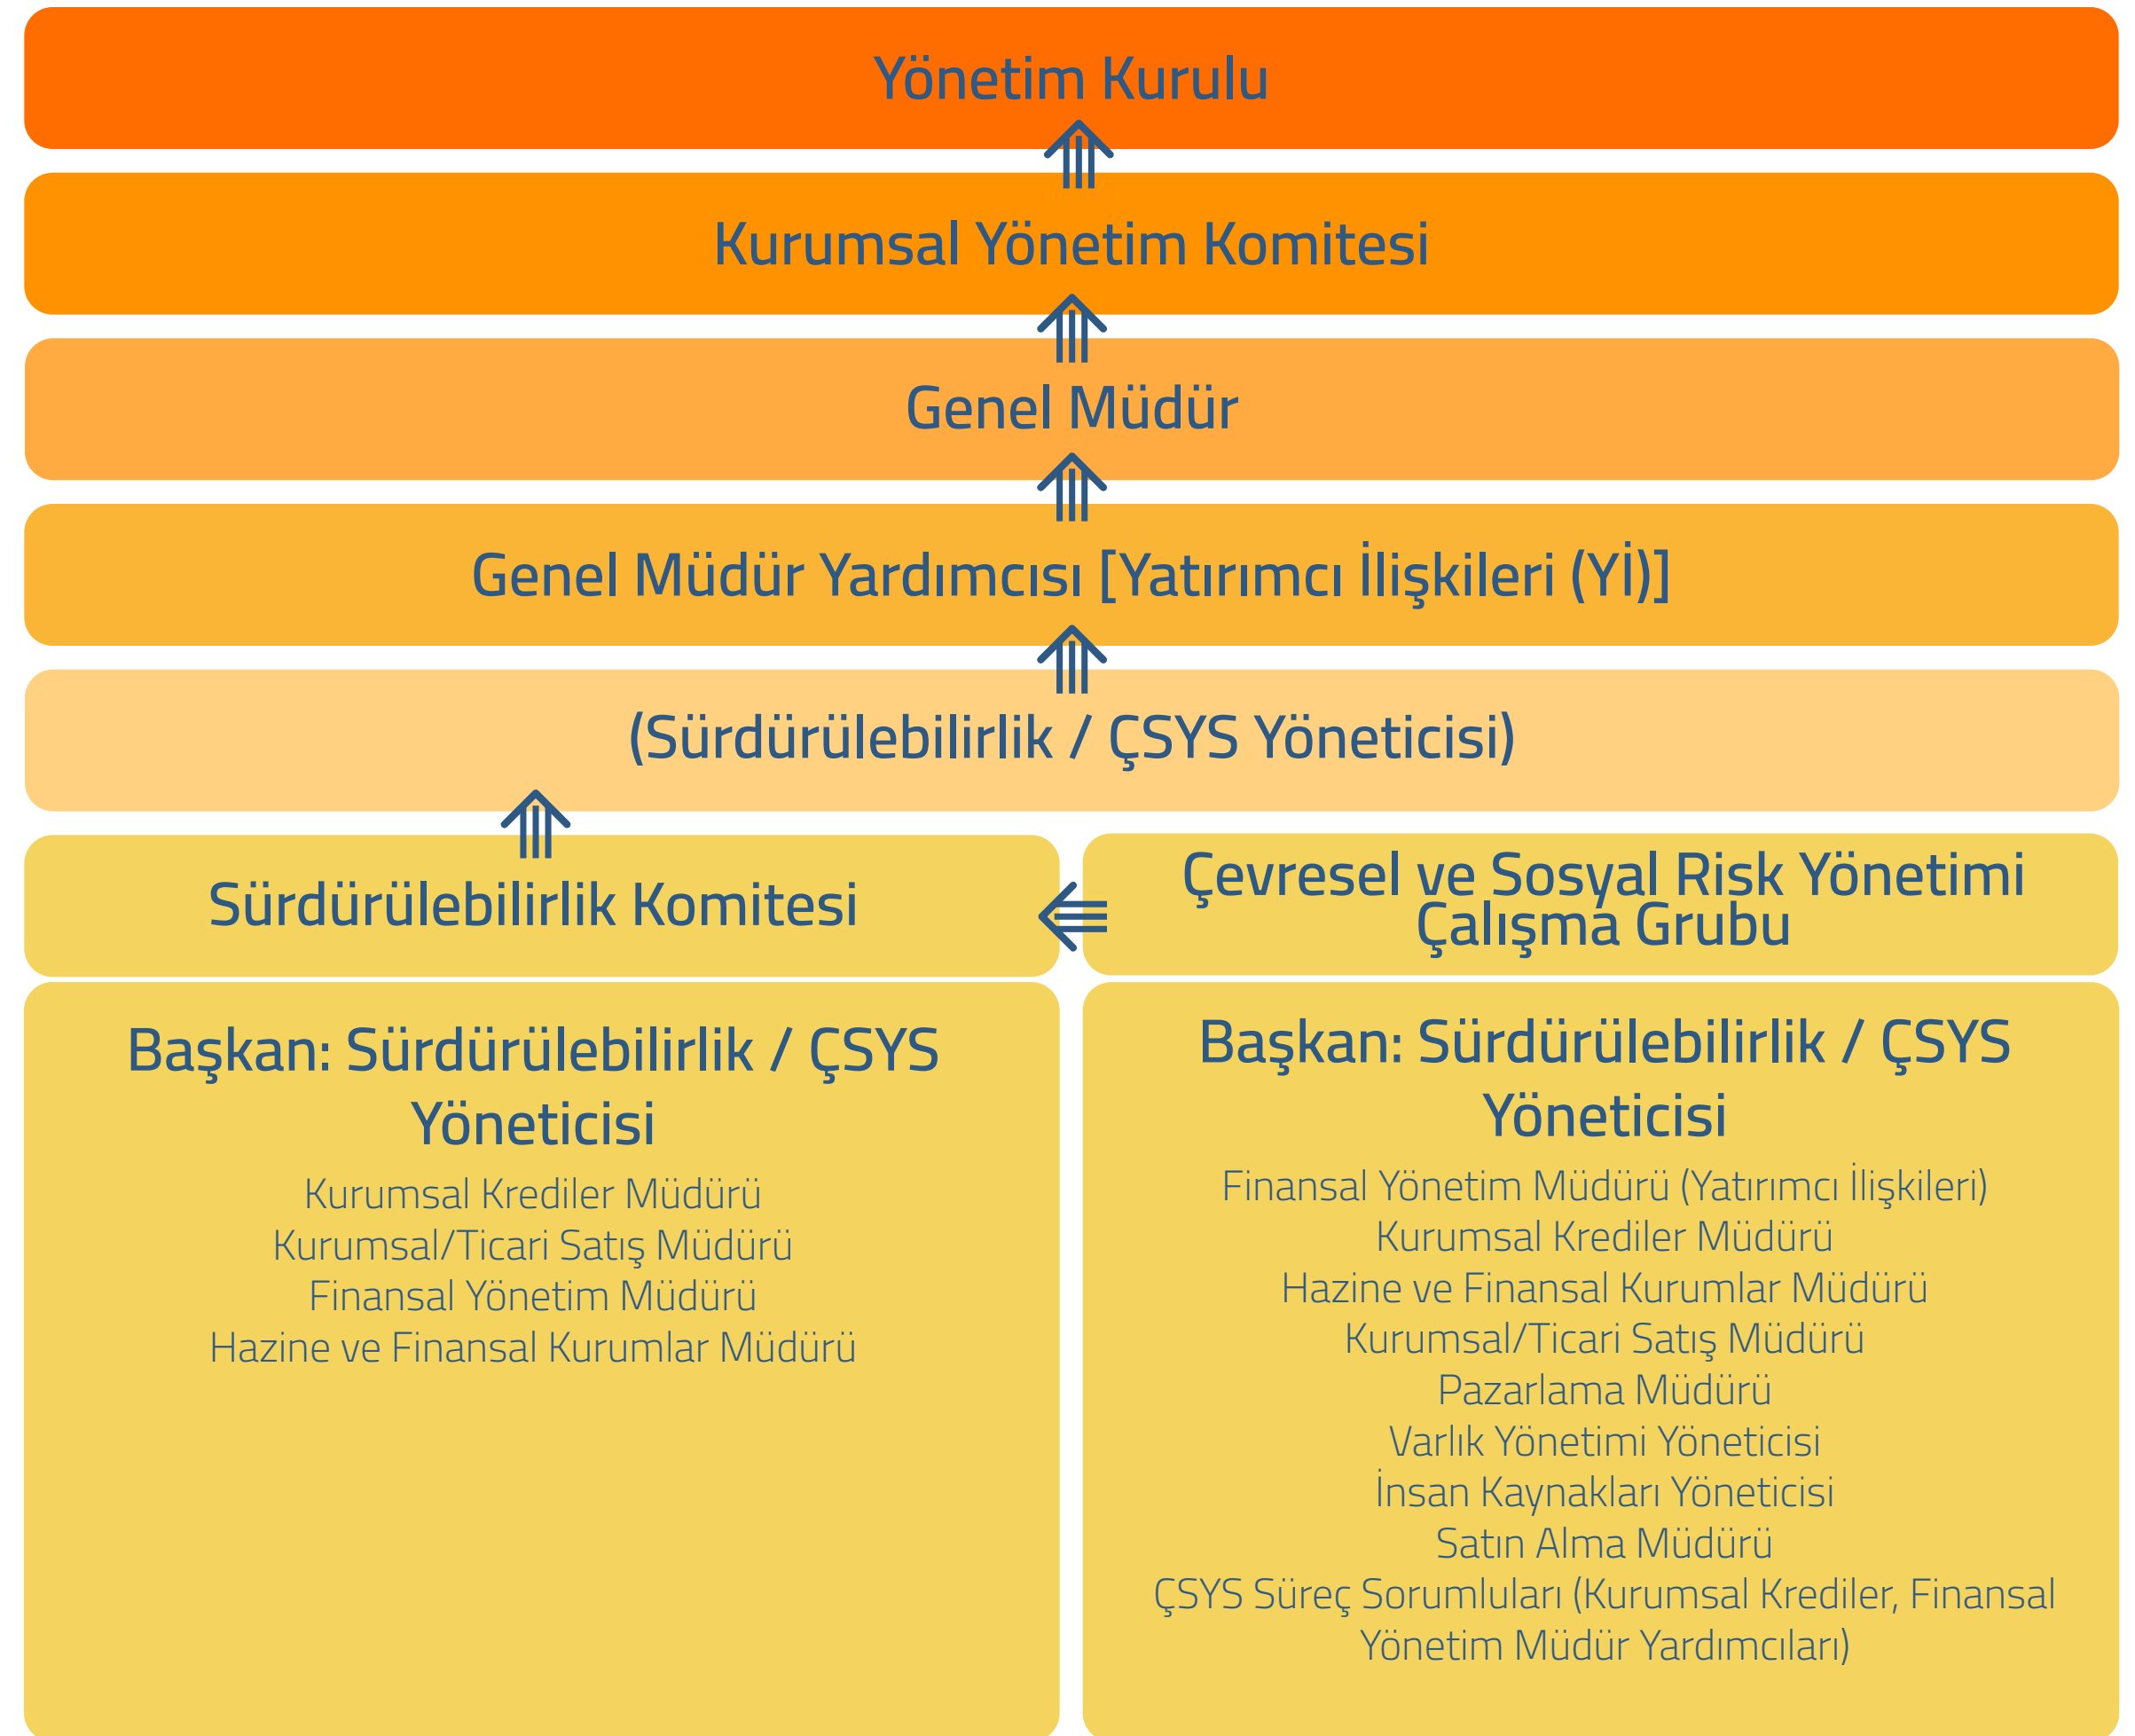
Yönetim Kurulu

Kurumsal Yönetim Komitesi

Genel Müdür

Genel Müdür Yardımcısı [Yatırımcı İlişkileri (Yİ)]

(Sürdürülebilirlik / ÇSYS Yöneticisi)

Sürdürülebilirlik Komitesi

Çevresel ve Sosyal Risk Yönetimi Çalışma Grubu

Başkan: Sürdürülebilirlik / ÇSYS Yöneticisi

Kurumsal Krediler Müdürü
Kurumsal/Ticari Satış Müdürü
Finansal Yönetim Müdürü
Hazine ve Finansal Kurumlar Müdürü

Başkan: Sürdürülebilirlik / ÇSYS Yöneticisi

Finansal Yönetim Müdürü (Yatırımcı İlişkileri)
Kurumsal Krediler Müdürü
Hazine ve Finansal Kurumlar Müdürü
Kurumsal/Ticari Satış Müdürü
Pazarlama Müdürü
Varlık Yönetimi Yöneticisi
İnsan Kaynakları Yöneticisi
Satın Alma Müdürü
ÇSYS Süreç Sorumluları (Kurumsal Krediler, Finansal Yönetim Müdür Yardımcıları)